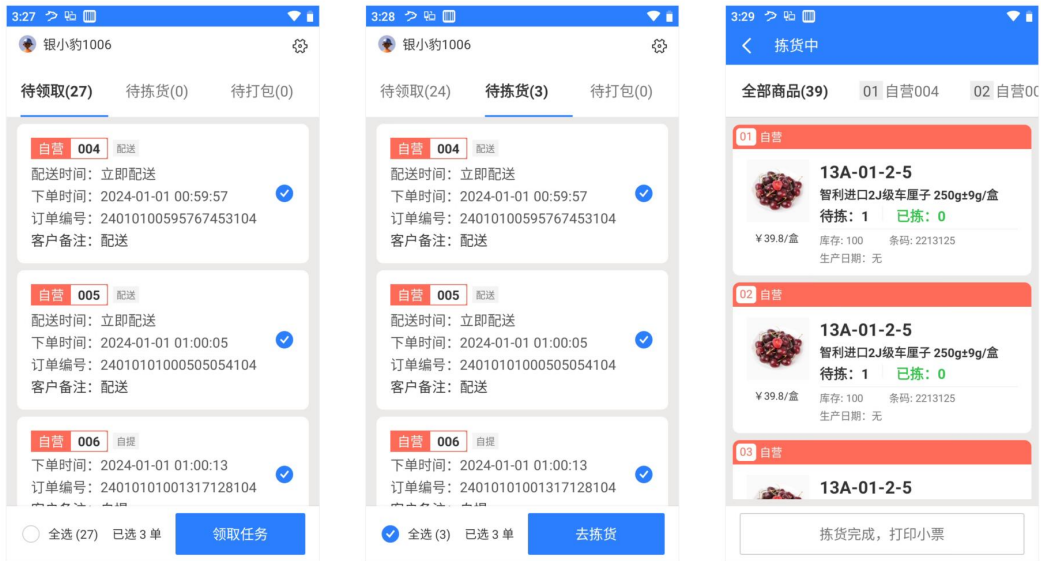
3:27

银小豹1006

待领取(27) 待拣货(0) 待打包(0)

自营 004 配送
配送时间：立即配送
下单时间：2024-01-01 00:59:57
订单编号：24010100595767453104
客户备注：配送

自营 005 配送
配送时间：立即配送
下单时间：2024-01-01 01:00:05
订单编号：24010101000505054104
客户备注：配送

自营 006 自提
下单时间：2024-01-01 01:00:13
订单编号：24010101001317128104
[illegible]

全选 (27) 已选 3 单 领取任务

3:28

银小豹1006

待领取(24) 待拣货(3) 待打包(0)

自营 004 配送
配送时间：立即配送
下单时间：2024-01-01 00:59:57
订单编号：24010100595767453104
客户备注：配送

自营 005 配送
配送时间：立即配送
下单时间：2024-01-01 01:00:05
订单编号：24010101000505054104
客户备注：配送

自营 006 自提
下单时间：2024-01-01 01:00:13
订单编号：24010101001317128104
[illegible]

全选 (3) 已选 3 单 去拣货

3:29

拣货中

全部商品(39) 01 自营004 02 自营00

01 自营
13A-01-2-5
智利进口2J级车厘子 250g±9g/盒
待拣：1 已拣：0
¥39.8/盒 库存：100 条码：2213125
生产日期：无

02 自营
13A-01-2-5
智利进口2J级车厘子 250g±9g/盒
待拣：1 已拣：0
¥39.8/盒 库存：100 条码：2213125
生产日期：无

03 自营
13A-01-2-5

拣货完成，打印小票